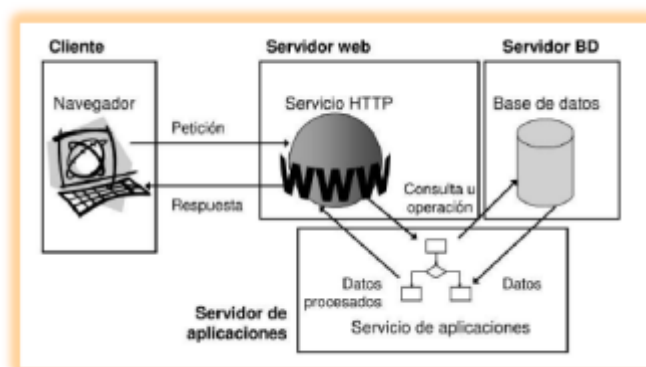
Cliente

Navegador

Petición

Respuesta

Servidor web

Servicio HTTP

WWW

Consulta u operación

Servidor BD

Base de datos

Datos procesados

Datos

Servidor de aplicaciones

Servicio de aplicaciones